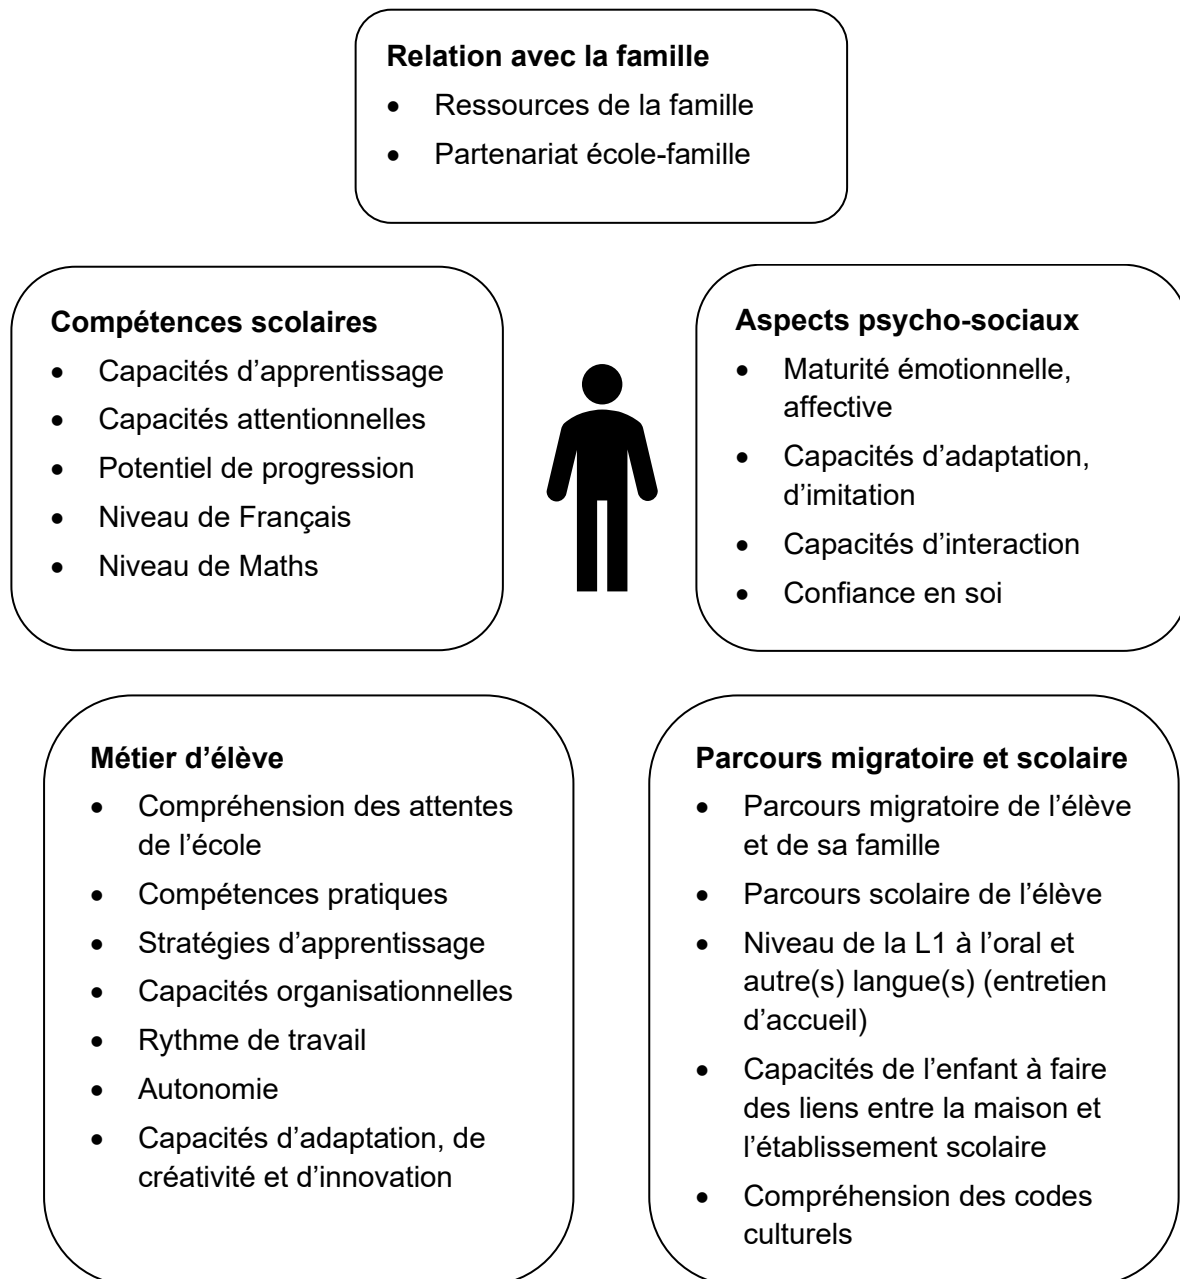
**Relation avec la famille**
- Ressources de la famille
- Partenariat école-famille

**Compétences scolaires**
- Capacités d'apprentissage
- Capacités attentionnelles
- Potentiel de progression
- Niveau de Français
- Niveau de Maths

**Aspects psycho-sociaux**
- Maturité émotionnelle, affective
- Capacités d'adaptation, d'imitation
- Capacités d'interaction
- Confiance en soi

**Métier d'élève**
- Compréhension des attentes de l'école
- Compétences pratiques
- Stratégies d'apprentissage
- Capacités organisationnelles
- Rythme de travail
- Autonomie
- Capacités d'adaptation, de créativité et d'innovation

**Parcours migratoire et scolaire**
- Parcours migratoire de l'élève et de sa famille
- Parcours scolaire de l'élève
- Niveau de la L1 à l'oral et autre(s) langue(s) (entretien d'accueil)
- Capacités de l'enfant à faire des liens entre la maison et l'établissement scolaire
- Compréhension des codes culturels